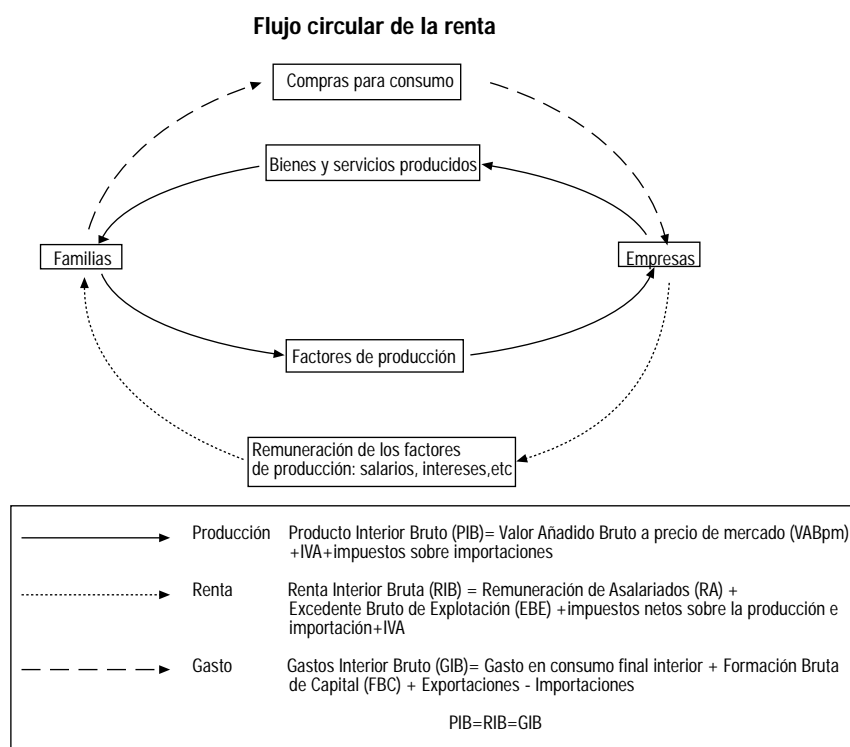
Flujo circular de la renta

Compras para consumo

Bienes y servicios producidos

Familias

Empresas

Factores de producción

Remuneración de los factores de producción: salarios, intereses,etc

Producción Producto Interior Bruto (PIB)= Valor Añadido Bruto a precio de mercado (VABpm) +IVA+impuestos sobre importaciones

Renta Renta Interior Bruta (RIB) = Remuneración de Asalariados (RA) + Excedente Bruto de Explotación (EBE) +impuestos netos sobre la producción e importación+IVA

Gasto Gastos Interior Bruto (GIB)= Gasto en consumo final interior + Formación Bruta de Capital (FBC) + Exportaciones - Importaciones

PIB=RIB=GIB